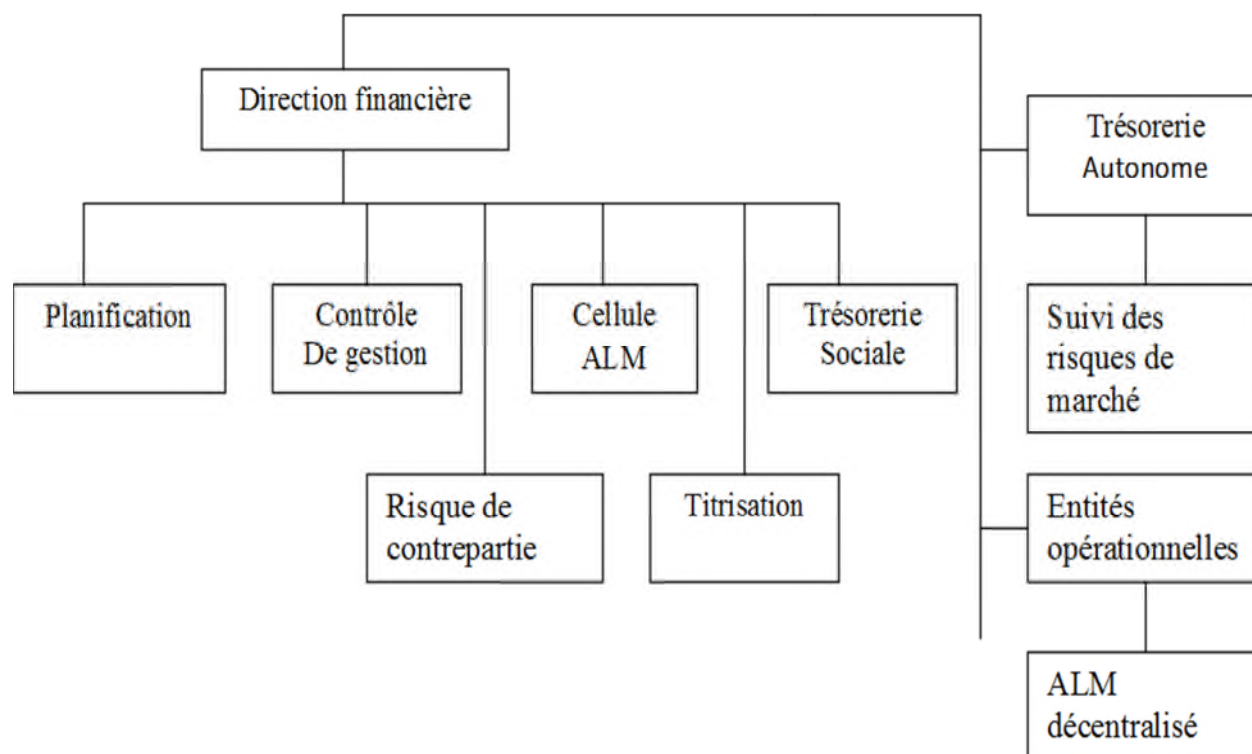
Direction financière

Planification

Contrôle De gestion

Cellule ALM

Trésorerie Sociale

Risque de contrepartie

Titrisation

Trésorerie Autonome

Suivi des risques de marché

Entités opérationnelles

ALM décentralisé